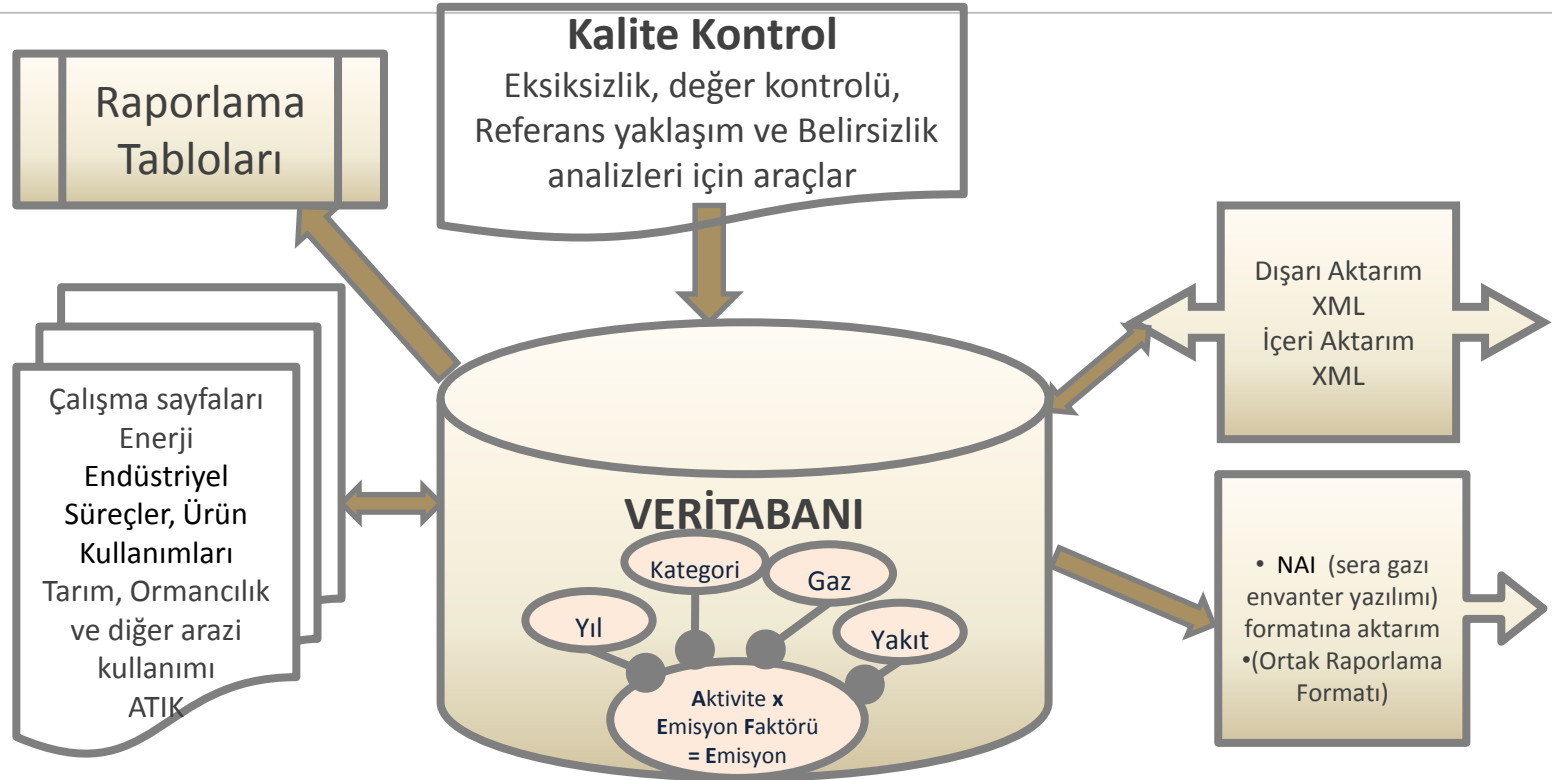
Raporlama Tabloları

Kalite Kontrol
Eksiksizlik, değer kontrolü, Referans yaklaşım ve Belirsizlik analizleri için araçlar

Dışarı Aktarım XML
İçeri Aktarım XML

Çalışma sayfaları
Enerji
Endüstriyel Süreçler, Ürün Kullanımları
Tarım, Ormancılık ve diğer arazi kullanımı
ATIK

VERİTABANI

Kategori
Gaz
Yıl
Yakıt

Aktivite x Emisyon Faktörü = Emisyon

• NAI (sera gazı envanter yazılımı) formatına aktarım
•(Ortak Raporlama Formatı)